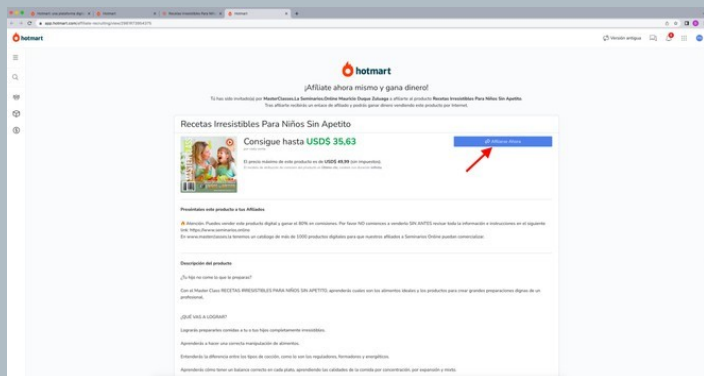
hotmart

Versión antigua

hotmart

¡Afíliate ahora mismo y gana dinero!

Tú has sido invitado(a) por MasterClasses.La Seminarios Online Mauricio Duque Zuluaga a afiliarte al producto Recetas Irresistibles Para Niños Sin Apetito. Tras afiliarte recibirás un enlace de afiliado y podrás ganar dinero vendiendo este producto por Internet.

Recetas Irresistibles Para Niños Sin Apetito

Consigue hasta USD$ 35,63

por cada venta

El precio máximo de este producto es de USD$ 49,99 (sin impuestos).

Afiliarse Ahora

Preséntales este producto a tus Afiliados

⚠ Atención: Puedes vender este producto digital y ganar el 80% en comisiones. Por favor NO contactes a vendedor SIN ANTES revisar toda la información e instrucciones en el siguiente link: https://www.seminarios.online

En www.masterclasses.la tenemos un catálogo de más de 1000 productos digitales para que nuestros afiliados a Seminarios Online puedan comercializar.

Descripción del producto

¿Tu hijo no come lo que le preparas?

Con el Master Class RECETAS IRRESISTIBLES PARA NIÑOS SIN APETITO, aprenderás cuales son los alimentos ideales y los productos para crear grandes preparaciones dignas de un profesional.

¿QUÉ VAS A LOGRAR?

Lograrás prepararles comidas a tu o tus hijos completamente irresistibles.

Aprenderás a hacer una correcta manipulación de alimentos.

Entenderás la diferencia entre los tipos de cocción, como lo son los reguladores, formadores y energéticos.

Aprenderás cómo tener un balance correcto en cada plato, aprendiendo las calidades de la comida por concentración por separación y mixta.